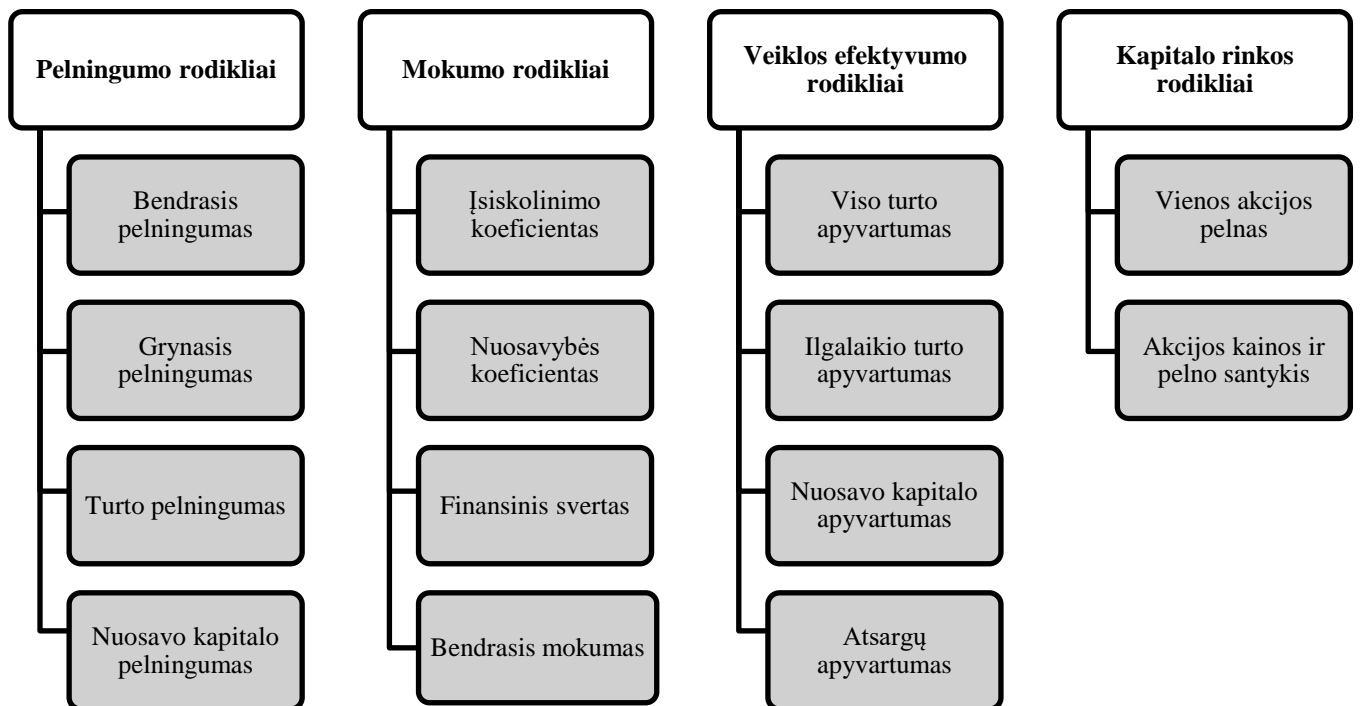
Pelningumo rodikliai

Bendrasis pelningumas

Grynasis pelningumas

Turto pelningumas

Nuosavo kapitalo pelningumas

Mokumo rodikliai

Įsiskolinimo koeficientas

Nuosavybės koeficientas

Finansinis svertas

Bendrasis mokumas

Veiklos efektyvumo rodikliai

Viso turto apyvartumas

Ilgalaikio turto apyvartumas

Nuosavo kapitalo apyvartumas

Atsargų apyvartumas

Kapitalo rinkos rodikliai

Vienos akcijos pelnas

Akcijos kainos ir pelno santykis